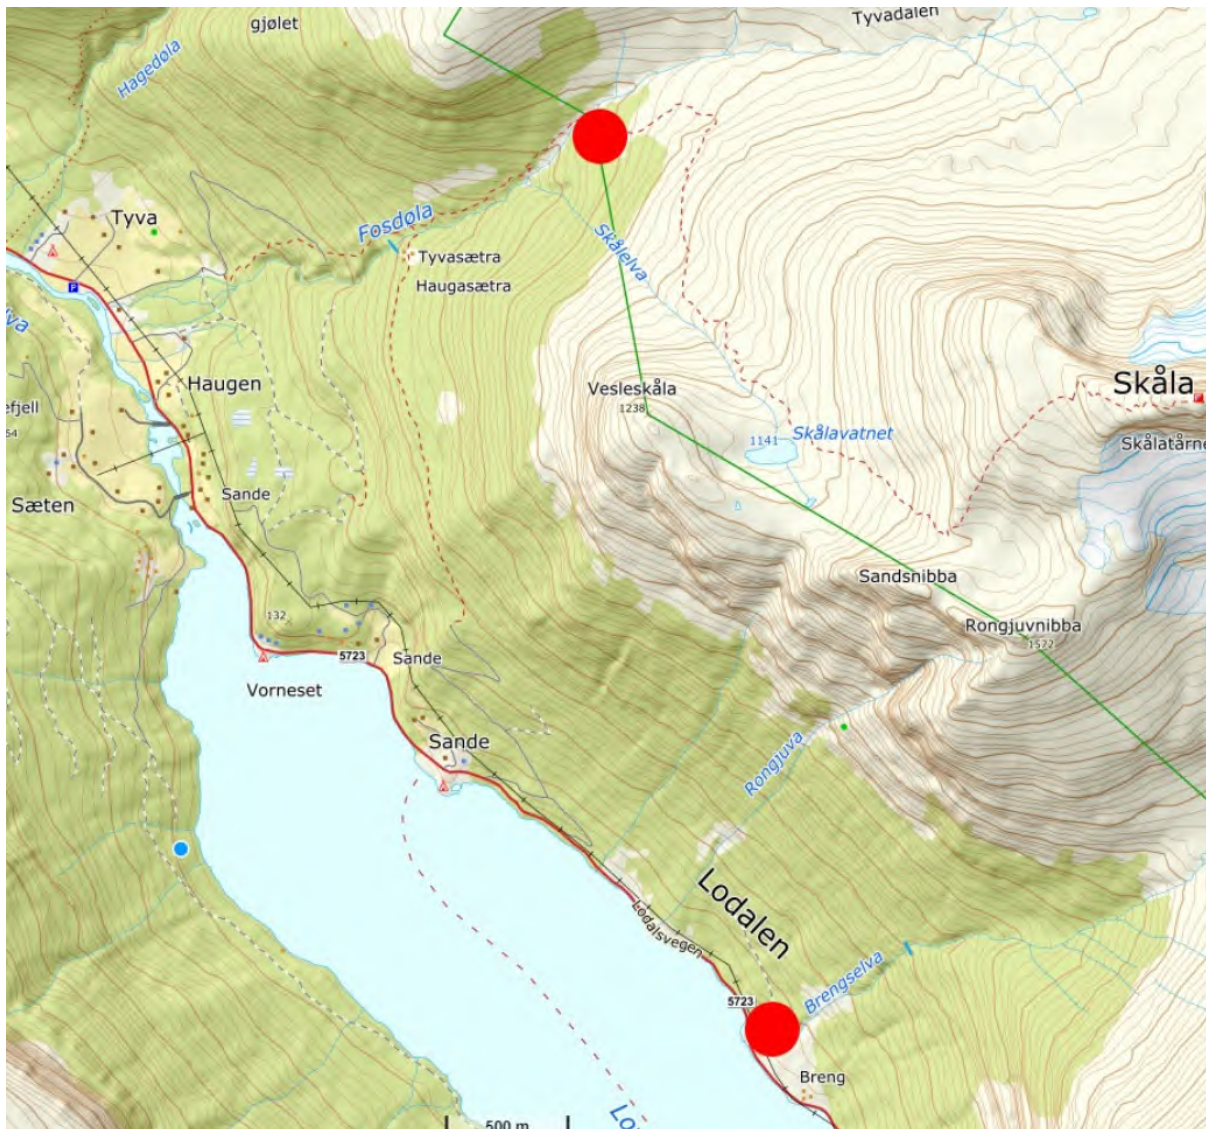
gjølet
Tyvadalen
Hagedøla
Tyva
Fosdøla
Tyvasætra
Haugasætra
Skålelva
va
Haugen
efjell
54
Vesleskåla
1238
Skåla
1141
Skålavatnet
Skålatårn
Sæten
Sande
Sandsnibba
Rongjuvnibba
1522
132
5723
Sande
Vorneset
Sande
Rongjuva
Lodalen
Lodalsvegen
Brengselva
5723
Breng
500 m
Lo